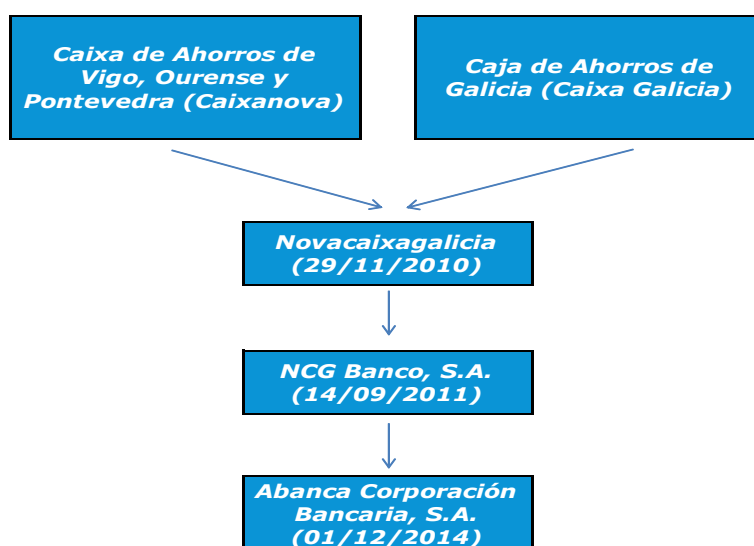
Caixa de Ahorros de Vigo, Ourense y Pontevedra (Caixanova)

Caja de Ahorros de Galicia (Caixa Galicia)

Novacaixagalicia (29/11/2010)

NCG Banco, S.A. (14/09/2011)

Abanca Corporación Bancaria, S.A. (01/12/2014)